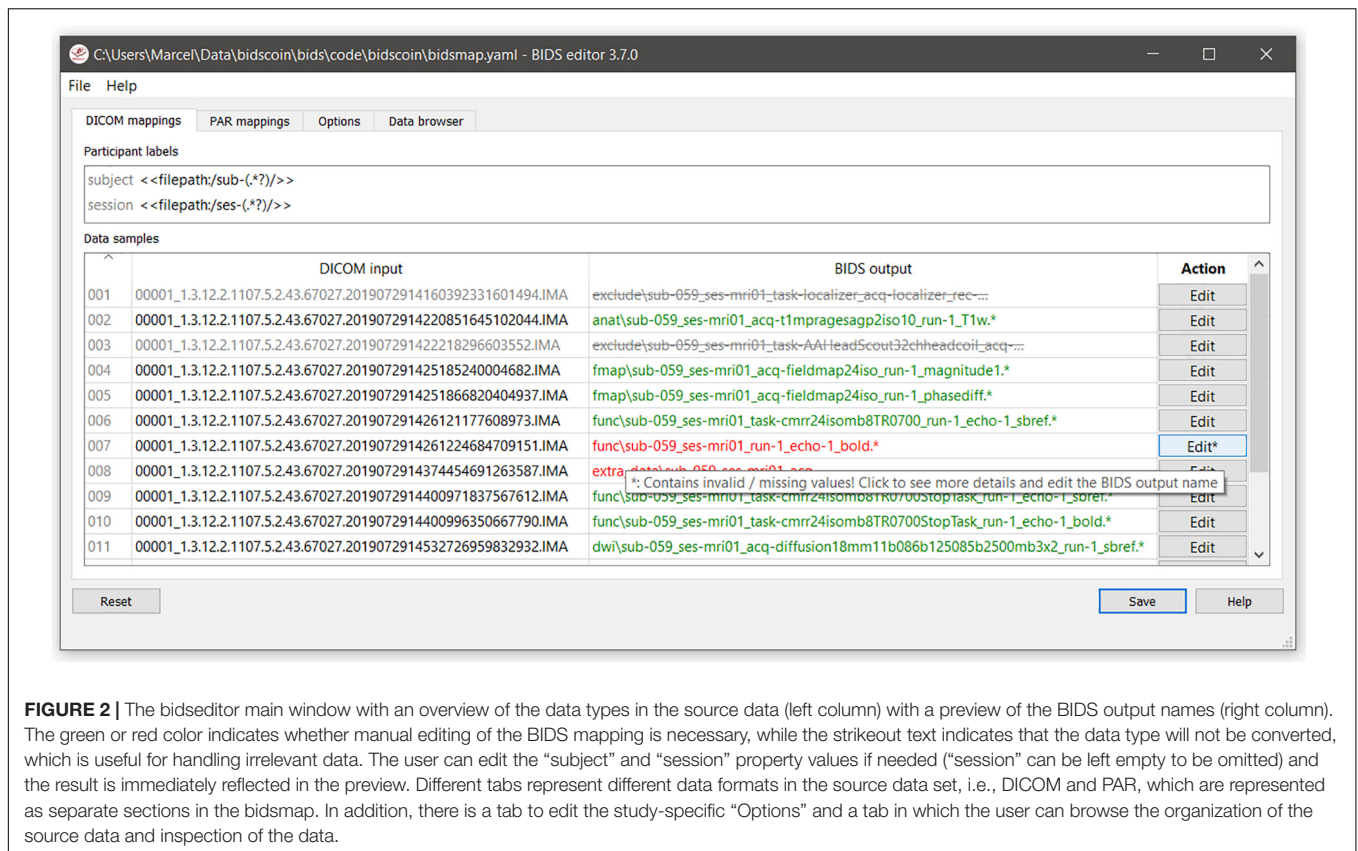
C:\Users\Marcel\Data\bidscoin\bids\code\bidscoin\bidsmap.yaml - BIDS editor 3.7.0

File Help

DICOM mappings | PAR mappings | Options | Data browser

Participant labels

subject <<filepath:/sub-(.*?)/>>
session <<filepath:/ses-(.*?)/>>

Data samples

| | DICOM input | BIDS output | Action |
|---|---|---|---|
| 001 | 00001_1.3.12.2.1107.5.2.43.67027.2019072914160392331601494.IMA | exclude\sub-059_ses-mri01_task-localizer_acq-localizer_rec-... | Edit |
| 002 | 00001_1.3.12.2.1107.5.2.43.67027.2019072914220851645102044.IMA | anat\sub-059_ses-mri01_acq-t1mpragesagp2iso10_run-1_T1w.* | Edit |
| 003 | 00001_1.3.12.2.1107.5.2.43.67027.2019072914222189603552.IMA | exclude\sub-059_ses-mri01_task-AAHeadScout32chheadcoil_acq-... | Edit |
| 004 | 00001_1.3.12.2.1107.5.2.43.67027.2019072914251852400046 82.IMA | fmap\sub-059_ses-mri01_acq-fieldmap24iso_run-1_magnitude1.* | Edit |
| 005 | 00001_1.3.12.2.1107.5.2.43.67027.2019072914251866820404937.IMA | fmap\sub-059_ses-mri01_acq-fieldmap24iso_run-1_phasediff.* | Edit |
| 006 | 00001_1.3.12.2.1107.5.2.43.67027.2019072914261211776089 73.IMA | func\sub-059_ses-mri01_task-cmrr24isomb8TR0700_run-1_echo-1_sbref.* | Edit |
| 007 | 00001_1.3.12.2.1107.5.2.43.67027.2019072914261224684709151.IMA | func\sub-059_ses-mri01_run-1_echo-1_bold.* | Edit* |
| 008 | 00001_1.3.12.2.1107.5.2.43.67027.2019072914374454691263587.IMA | extra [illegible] | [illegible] |
| 009 | 00001_1.3.12.2.1107.5.2.43.67027.2019072914400971837567612.IMA | func\sub-059_ses-mri01_task-cmrr24isomb8TR0700StopTask_run-1_echo-1_sbref.* | Edit |
| 010 | 00001_1.3.12.2.1107.5.2.43.67027.2019072914400996350667790.IMA | func\sub-059_ses-mri01_task-cmrr24isomb8TR0700StopTask_run-1_echo-1_bold.* | Edit |
| 011 | 00001_1.3.12.2.1107.5.2.43.67027.2019072914532726959832932.IMA | dwi\sub-059_ses-mri01_acq-diffusion18mm11b086b125085b2500mb3x2_run-1_sbref.* | Edit |

*: Contains invalid / missing values! Click to see more details and edit the BIDS output name

Reset | Save | Help

FIGURE 2 | The bidseditor main window with an overview of the data types in the source data (left column) with a preview of the BIDS output names (right column). The green or red color indicates whether manual editing of the BIDS mapping is necessary, while the strikeout text indicates that the data type will not be converted, which is useful for handling irrelevant data. The user can edit the "subject" and "session" property values if needed ("session" can be left empty to be omitted) and the result is immediately reflected in the preview. Different tabs represent different data formats in the source data set, i.e., DICOM and PAR, which are represented as separate sections in the bidsmap. In addition, there is a tab to edit the study-specific "Options" and a tab in which the user can browse the organization of the source data and inspection of the data.